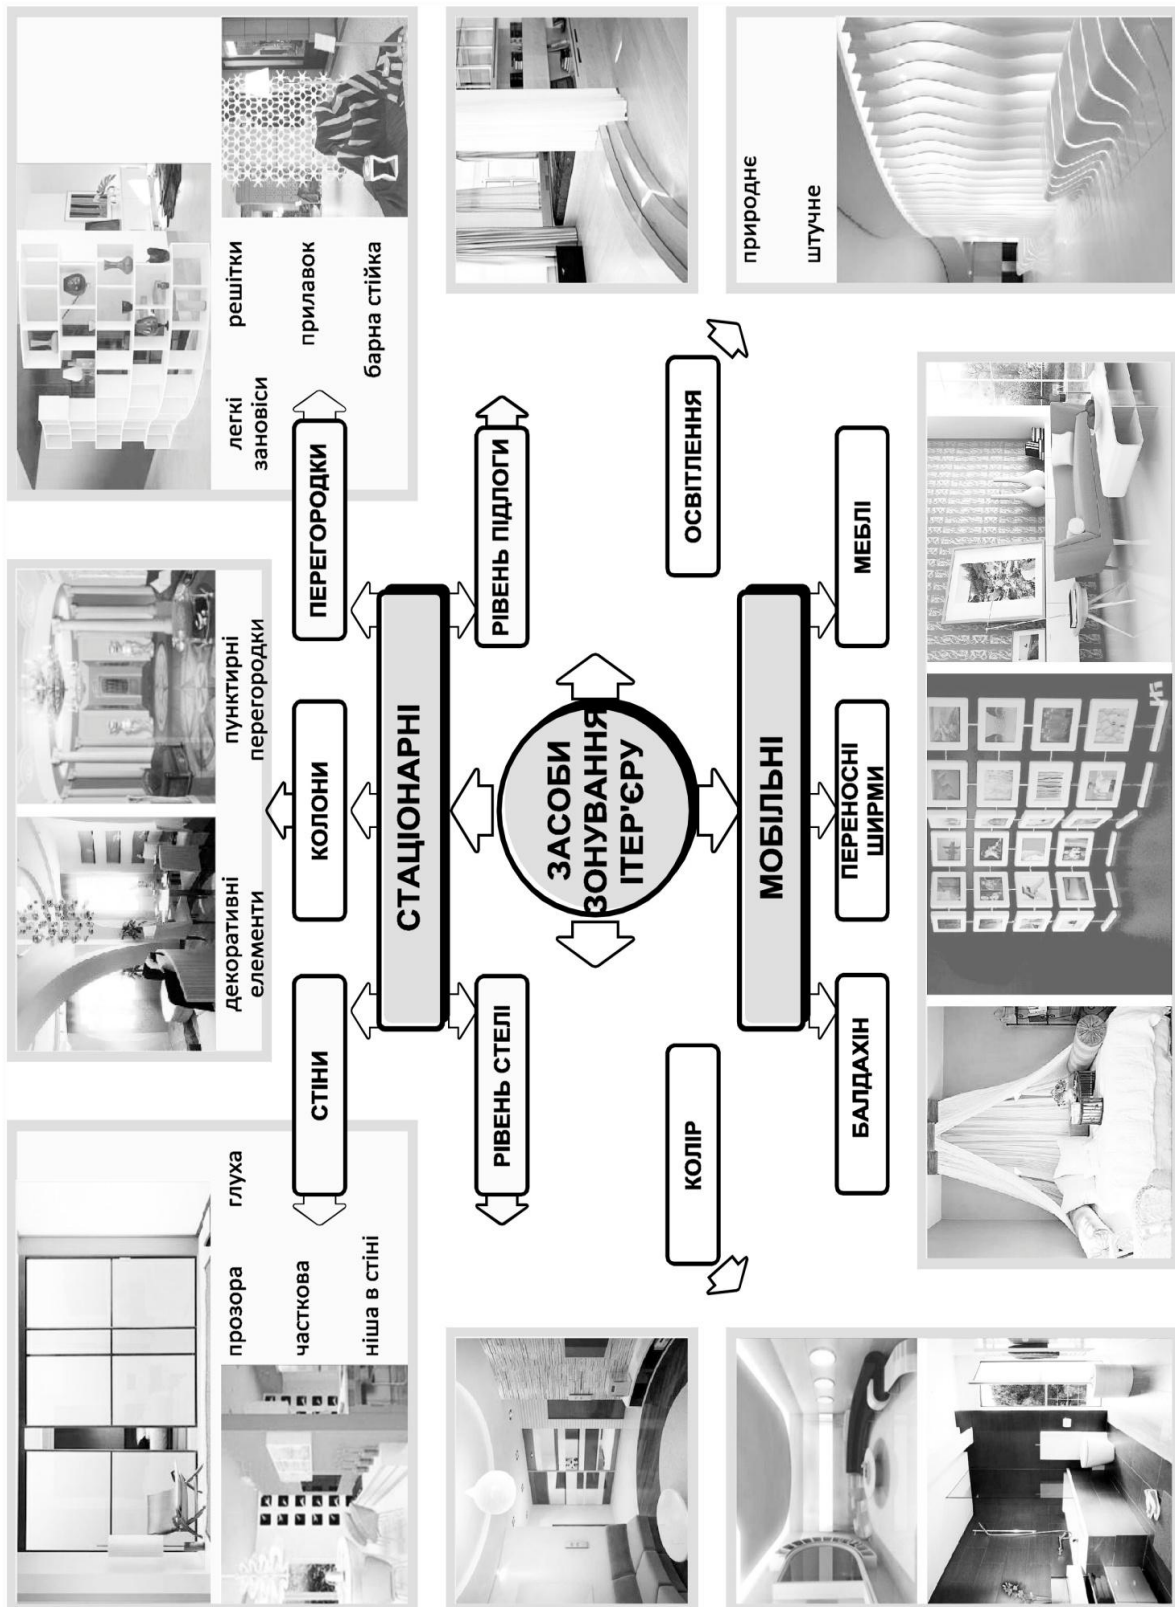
ЗАСОБИ ЗОНУВАННЯ ІТЕР'ЄРУ

СТАЦІОНАРНІ

СТІНИ

прозора

часткова

ніша в стіні

глуха

КОЛОНИ

декоративні елементи

пунктирні перегородки

ПЕРЕГОРОДКИ

легкі занавіси

решітки

прилавок

барна стійка

РІВЕНЬ СТЕЛІ

РІВЕНЬ ПІДЛОГИ

МОБІЛЬНІ

БАЛДАХІН

ПЕРЕНОСНІ ШИРМИ

МЕБЛІ

КОЛІР

ОСВІТЛЕННЯ

природне

штучне